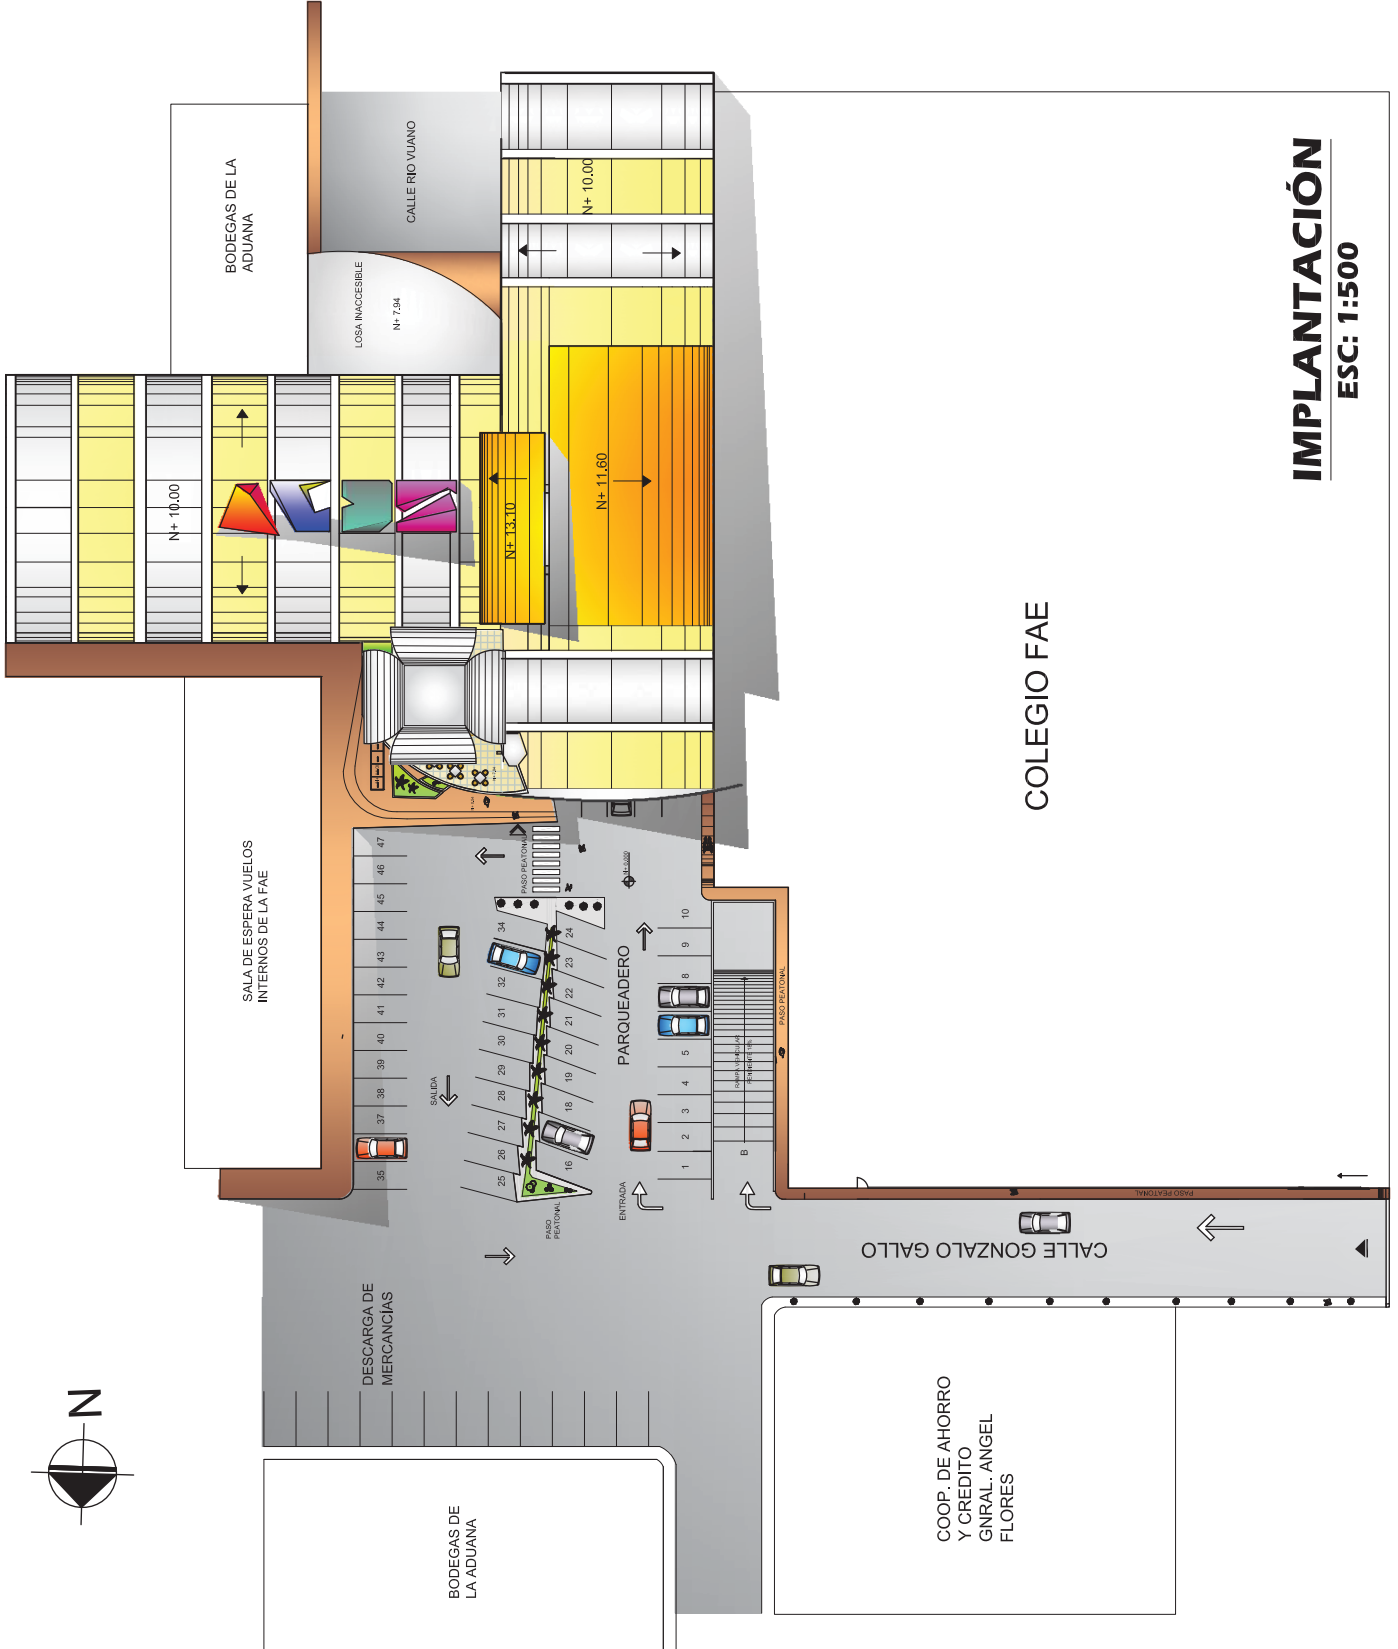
IMPLANTACIÓN
ESC: 1:500

BODEGAS DE LA ADUANA

CALLE RIO VUANO

LOSA INACCESIBLE

N+ 7.94

N+ 10.00

N+ 10.00

N+ 13.10

N+ 11.60

COLEGIO FAE

SALA DE ESPERA VUELOS INTERNOS DE LA FAE

PASO PEATONAL

PARQUEADERO

SALIDA

ENTRADA

PASO PEATONAL

RAMPA VEHICULAR PENDIENTE 18%

PASO PEATONAL

PASO PEATONAL

47 46 45 44 43 42 41 40 39 38 37 35

34 32 31 30 29 28 27 26 25

24 23 22 21 20 19 18 16

10 9 8 5 4 3 2 1

B

CALLE GONZALO GALLO

DESCARGA DE MERCANCIAS

N

BODEGAS DE LA ADUANA

COOP. DE AHORRO Y CREDITO GNRAL. ANGEL FLORES